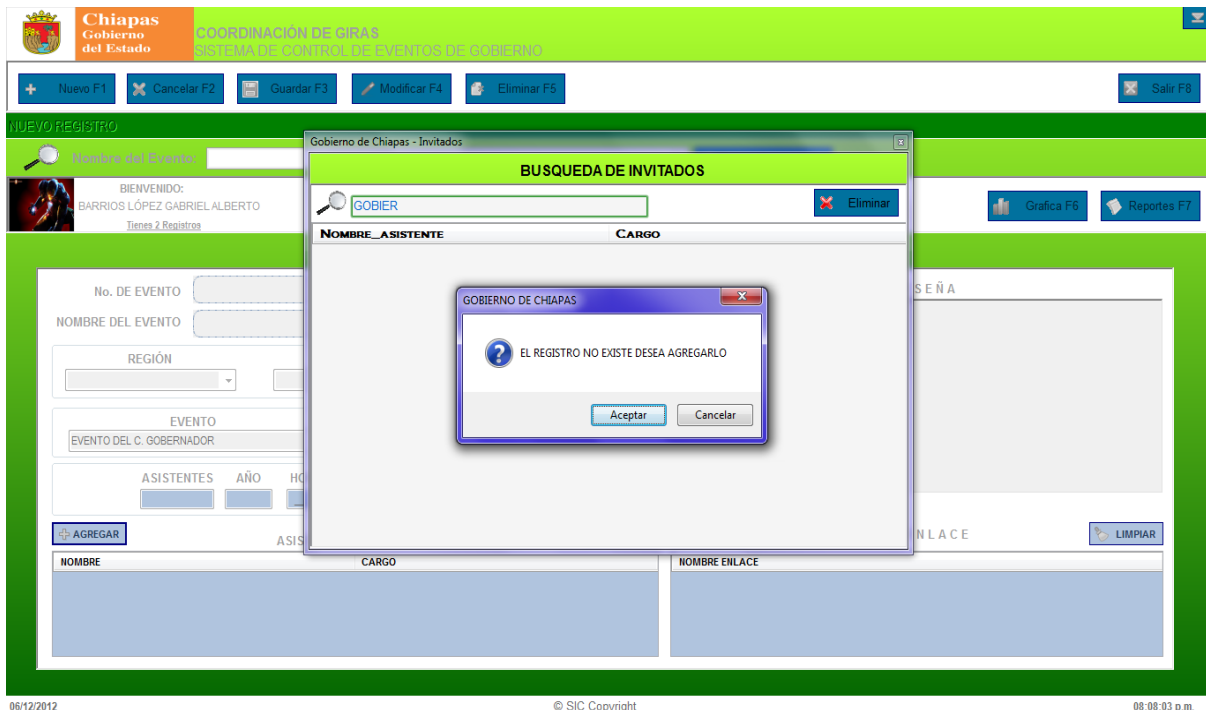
Chiapas
Gobierno del Estado
COORDINACIÓN DE GIRAS
SISTEMA DE CONTROL DE EVENTOS DE GOBIERNO

Nuevo F1
Cancelar F2
Guardar F3
Modificar F4
Eliminar F5
Salir F8

NUEVO REGISTRO

Nombre del Evento:

BIENVENIDO:
BARRIOS LÓPEZ GABRIEL ALBERTO
Tienes 2 Registros

Grafica F6
Reportes F7

No. DE EVENTO
NOMBRE DEL EVENTO
REGIÓN
EVENTO
EVENTO DEL C. GOBERNADOR
ASISTENTES
AÑO
HO
SEÑA

AGREGAR
ASIS
NLACE
LIMPIAR

| NOMBRE | CARGO |
|---|---|

| NOMBRE ENLACE |
|---|

Gobierno de Chiapas - Invitados
BUSQUEDA DE INVITADOS
GOBIER
Eliminar

| NOMBRE_ASISTENTE | CARGO |
|---|---|

GOBIERNO DE CHIAPAS
EL REGISTRO NO EXISTE DESEA AGREGARLO
Aceptar
Cancelar

06/12/2012
© SIC Copyright
08:08:03 p.m.